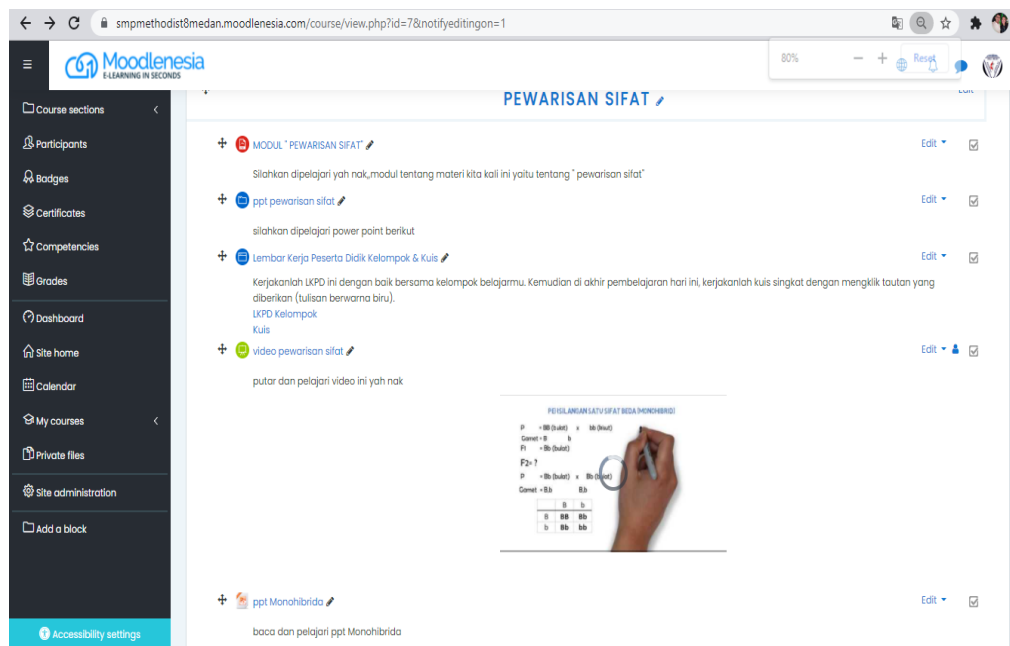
smpmethodist8medan.moodlenesia.com/course/view.php?id=7&notifyeditingon=1

80% — + Reset

Moodlenesia
E-LEARNING IN SECONDS

Course sections
Participants
Badges
Certificates
Competencies
Grades
Dashboard
Site home
Calendar
My courses
Private files
Site administration
Add a block
Accessibility settings

PEWARISAN SIFAT

Edit

MODUL " PEWARISAN SIFAT"
Edit
Silahkan dipelajari yah nak,,modul tentang materi kita kali ini yaitu tentang " pewarisan sifat"

ppt pewarisan sifat
Edit
silahkan dipelajari power point berikut

Lembar Kerja Peserta Didik Kelompok & Kuis
Edit
Kerjakanlah LKPD ini dengan baik bersama kelompok belajarmu. Kemudian di akhir pembelajaran hari ini, kerjakanlah kuis singkat dengan mengklik tautan yang diberikan (tulisan berwarna biru).
LKPD Kelompok
Kuis

video pewarisan sifat
Edit
putar dan pelajari video ini yah nak

PERSILANGAN SATU SIFAT BEDA (MONOHIBRID)
P = BB (bulat) x bb (keriput)
Gamet = B b
F1 = Bb (bulat)
F2= ?
P = Bb (bulat) x Bb (bulat)
Gamet = B,b B,b

| | B | b |
|---|---|---|
| B | BB | Bb |
| b | Bb | bb |

ppt Monohibrida
Edit
baca dan pelajari ppt Monohibrida